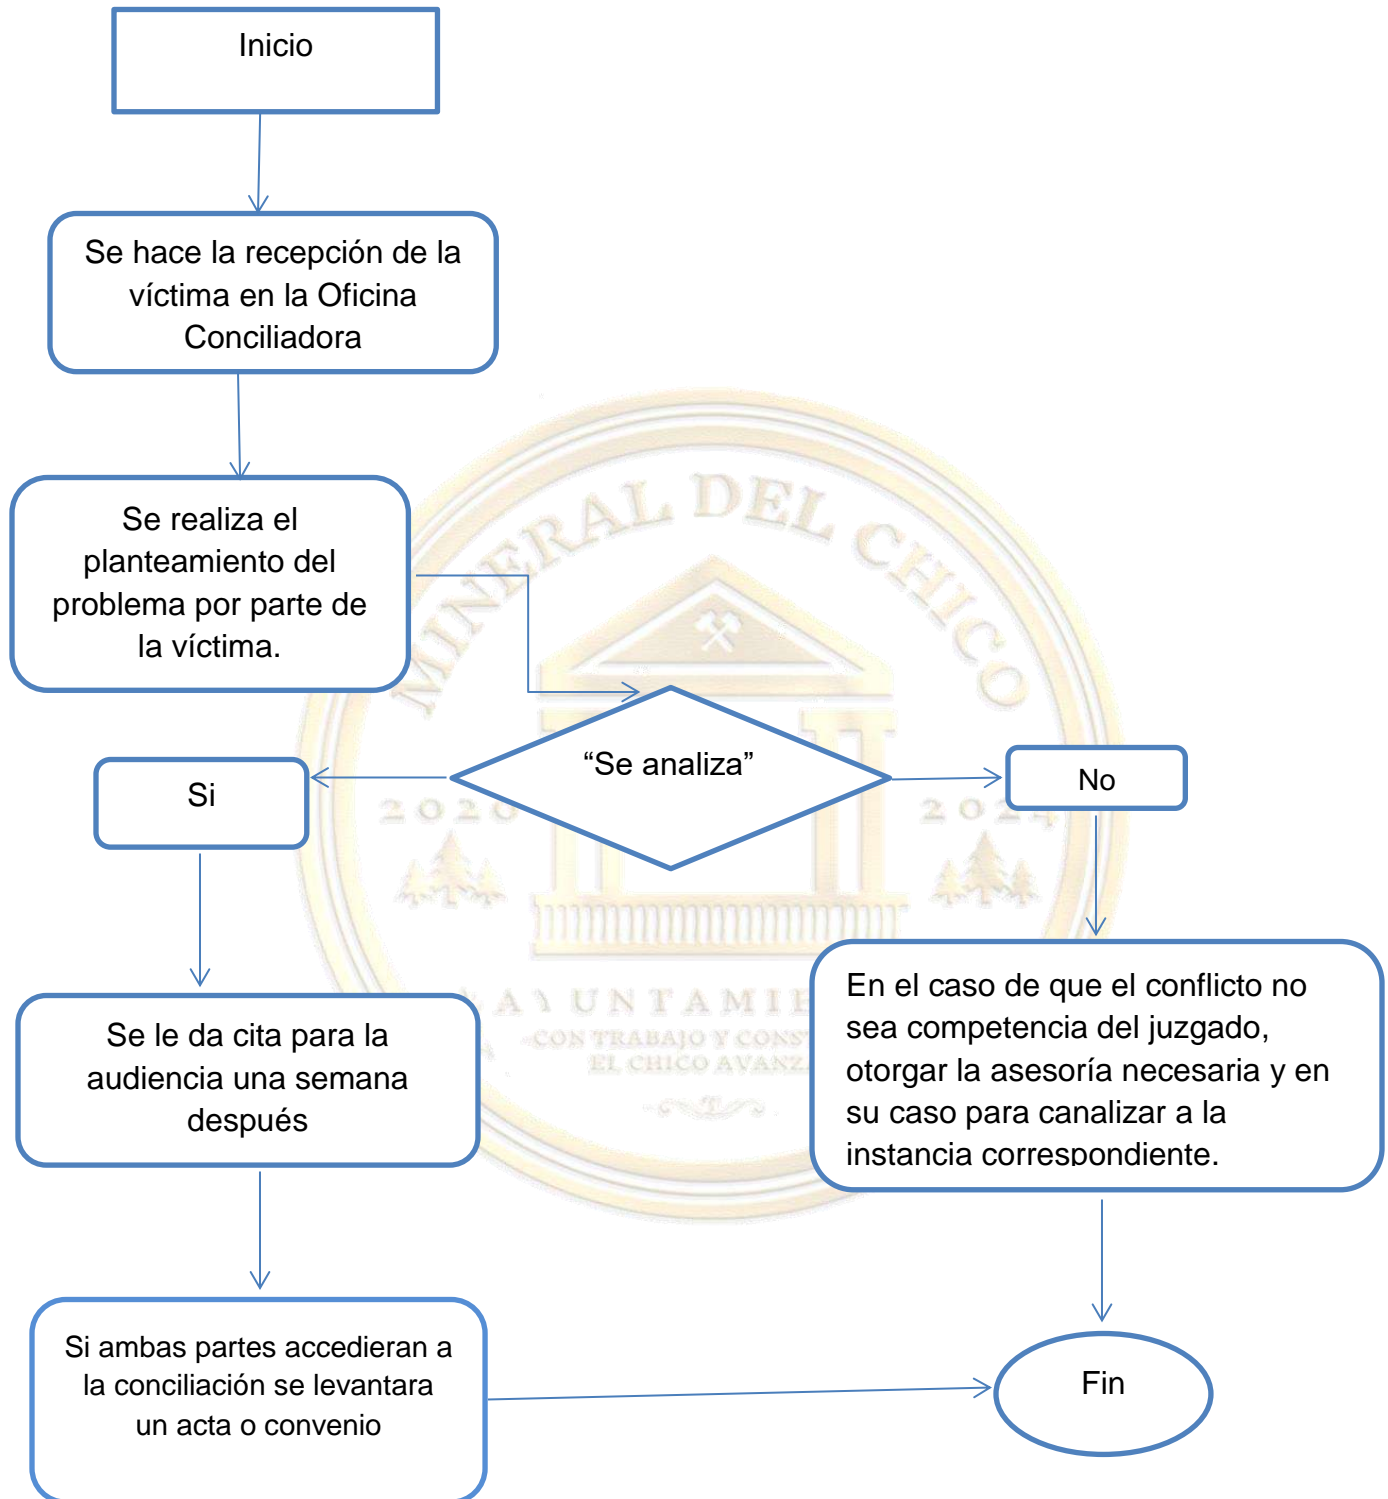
Inicio

Se hace la recepción de la víctima en la Oficina Conciliadora

Se realiza el planteamiento del problema por parte de la víctima.

MINERAL DEL CHICO

2020

2024

AYUNTAMIE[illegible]

CON TRABAJO Y CONS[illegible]

EL CHICO AVANZ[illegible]

“Se analiza”

Si

No

Se le da cita para la audiencia una semana después

En el caso de que el conflicto no sea competencia del juzgado, otorgar la asesoría necesaria y en su caso para canalizar a la instancia correspondiente.

Si ambas partes accedieran a la conciliación se levantara un acta o convenio

Fin